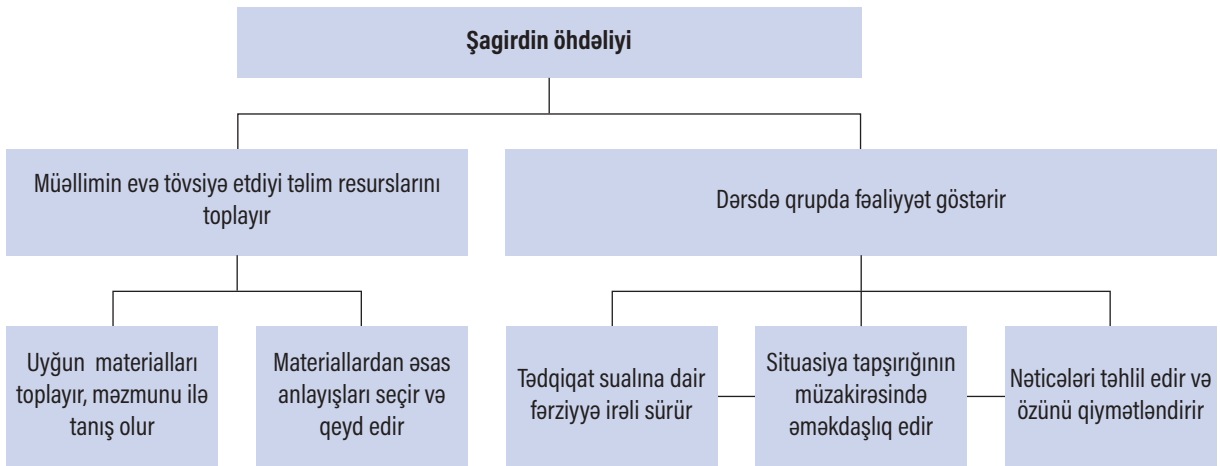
Şagirdin öhdəliyi

Müəllimin evə tövsiyə etdiyi təlim resurslarını toplayır

Dərsdə qrupda fəaliyyət göstərir

Uyğun materialları toplayır, məzmunu ilə tanış olur

Materiallardan əsas anlayışları seçir və qeyd edir

Tədqiqat sualına dair fərziyyə irəli sürür

Situasiya tapşırığının müzakirəsində əməkdaşlıq edir

Nəticələri təhlil edir və özünü qiymətləndirir